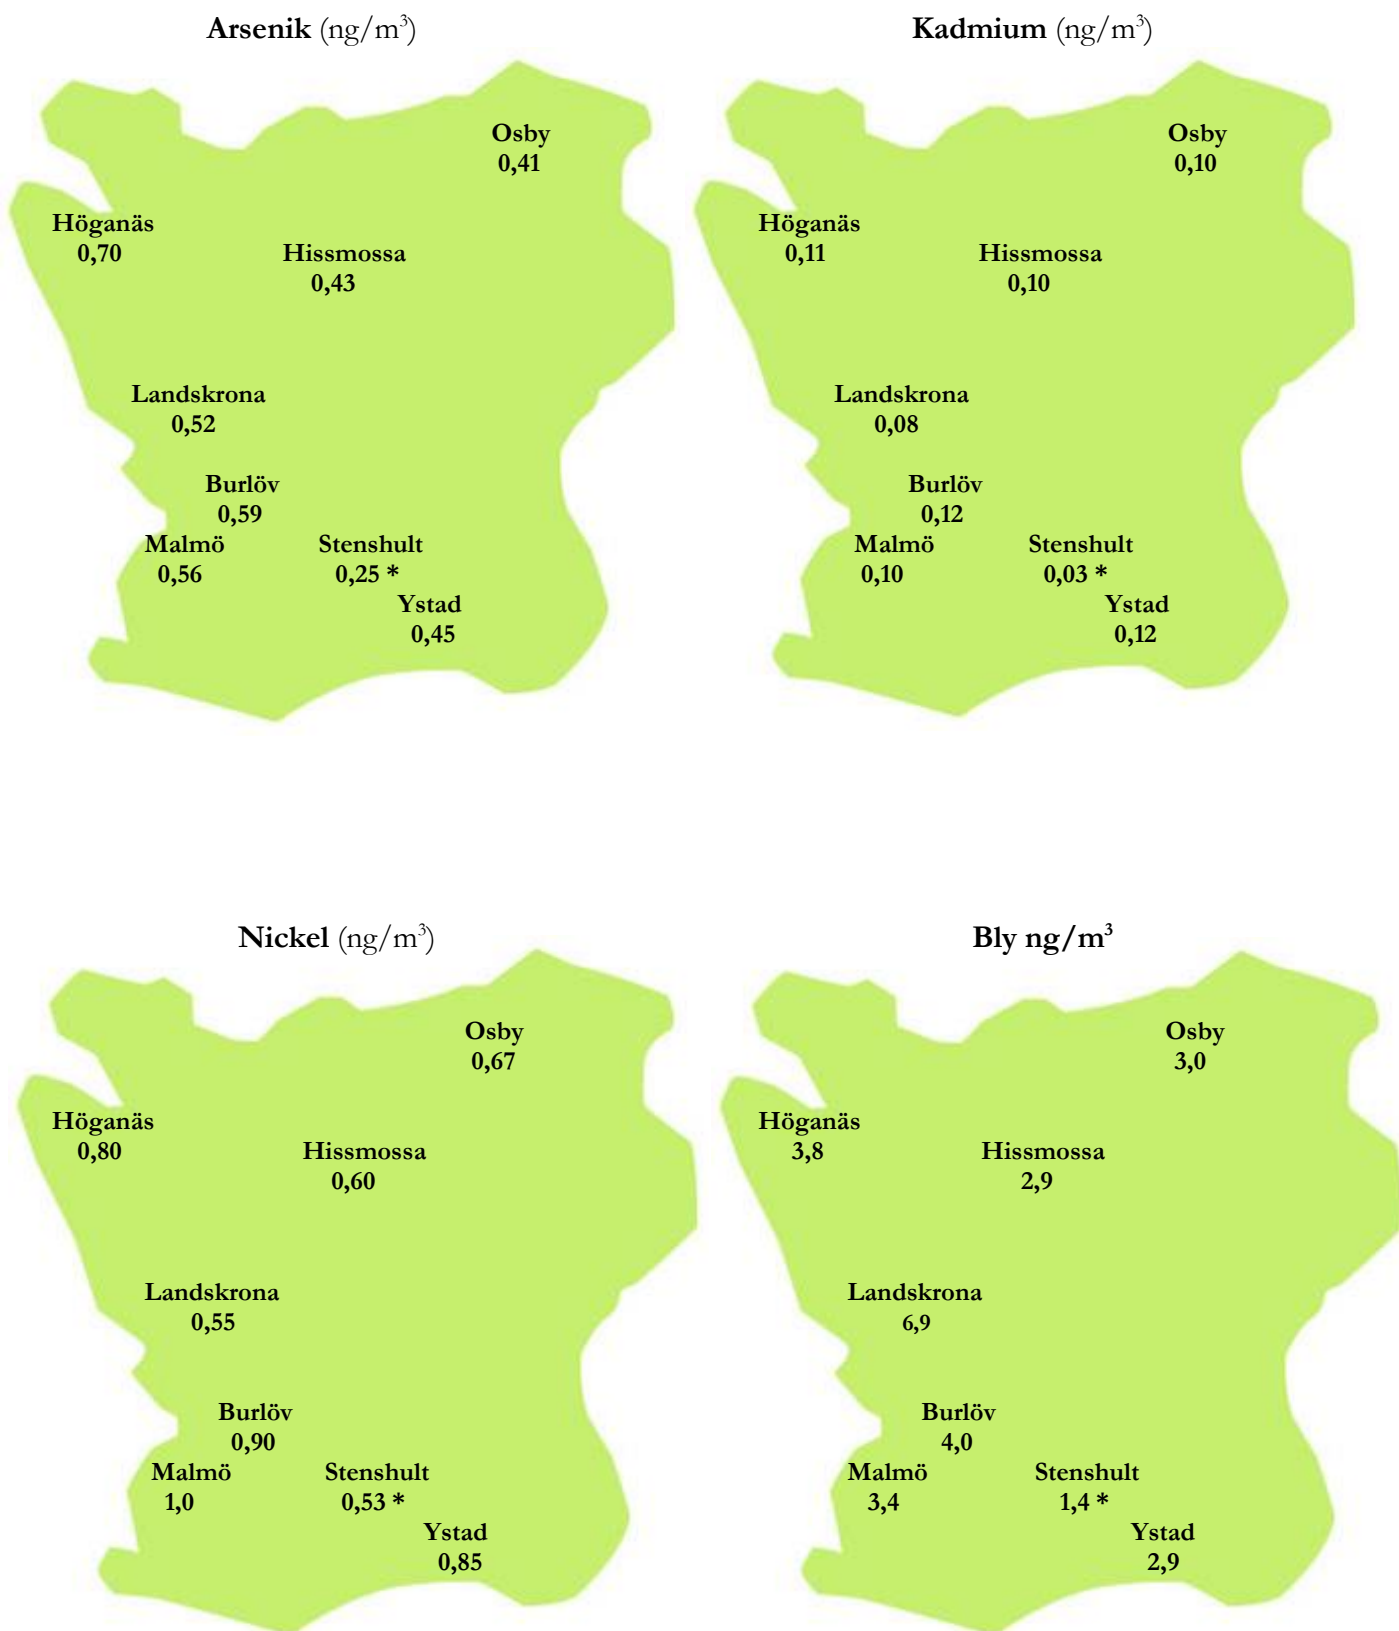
**Arsenik** (ng/m$^3$)

Osby
0,41

Höganäs
0,70

Hissmossa
0,43

Landskrona
0,52

Burlöv
0,59

Malmö
0,56

Stenshult
0,25 *

Ystad
0,45

**Kadmium** (ng/m$^3$)

Osby
0,10

Höganäs
0,11

Hissmossa
0,10

Landskrona
0,08

Burlöv
0,12

Malmö
0,10

Stenshult
0,03 *

Ystad
0,12

**Nickel** (ng/m$^3$)

Osby
0,67

Höganäs
0,80

Hissmossa
0,60

Landskrona
0,55

Burlöv
0,90

Malmö
1,0

Stenshult
0,53 *

Ystad
0,85

**Bly ng/m$^3$**

Osby
3,0

Höganäs
3,8

Hissmossa
2,9

Landskrona
6,9

Burlöv
4,0

Malmö
3,4

Stenshult
1,4 *

Ystad
2,9